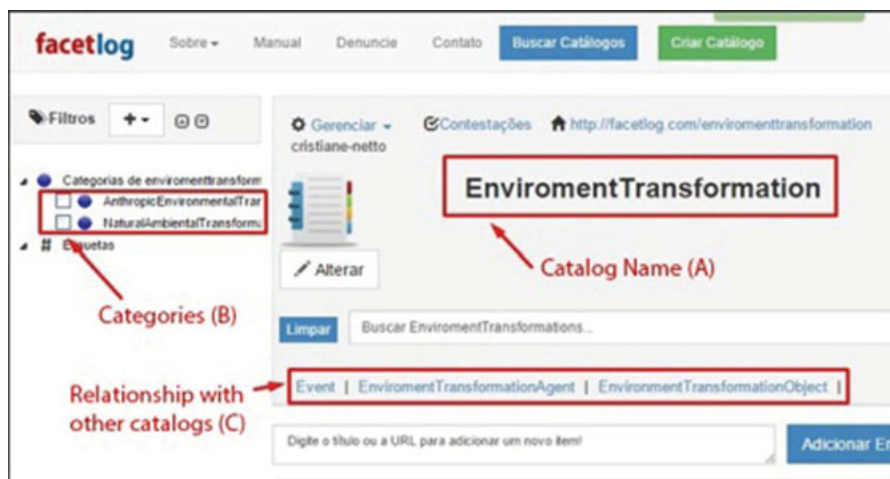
facetlog Sobre ▾ Manual Denuncie Contato Buscar Catálogos Criar Catálogo

Filtros + ▾

Categorias de enviromenttransform
AnthropicEnvironmentalTrar
NaturalAmbientalTransform
# Etiquetas

Categories (B)

Gerenciar ▾ cristiane-netto Contestações http://facetlog.com/enviromenttransformation

EnviromentTransformation

Catalog Name (A)

Alterar

Limpar Buscar EnviromentTransformations...

Relationship with other catalogs (C)

Event | EnviromentTransformationAgent | EnvironmentTransformationObject |

Digite o título ou a URL para adicionar um novo item!

Adicionar E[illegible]